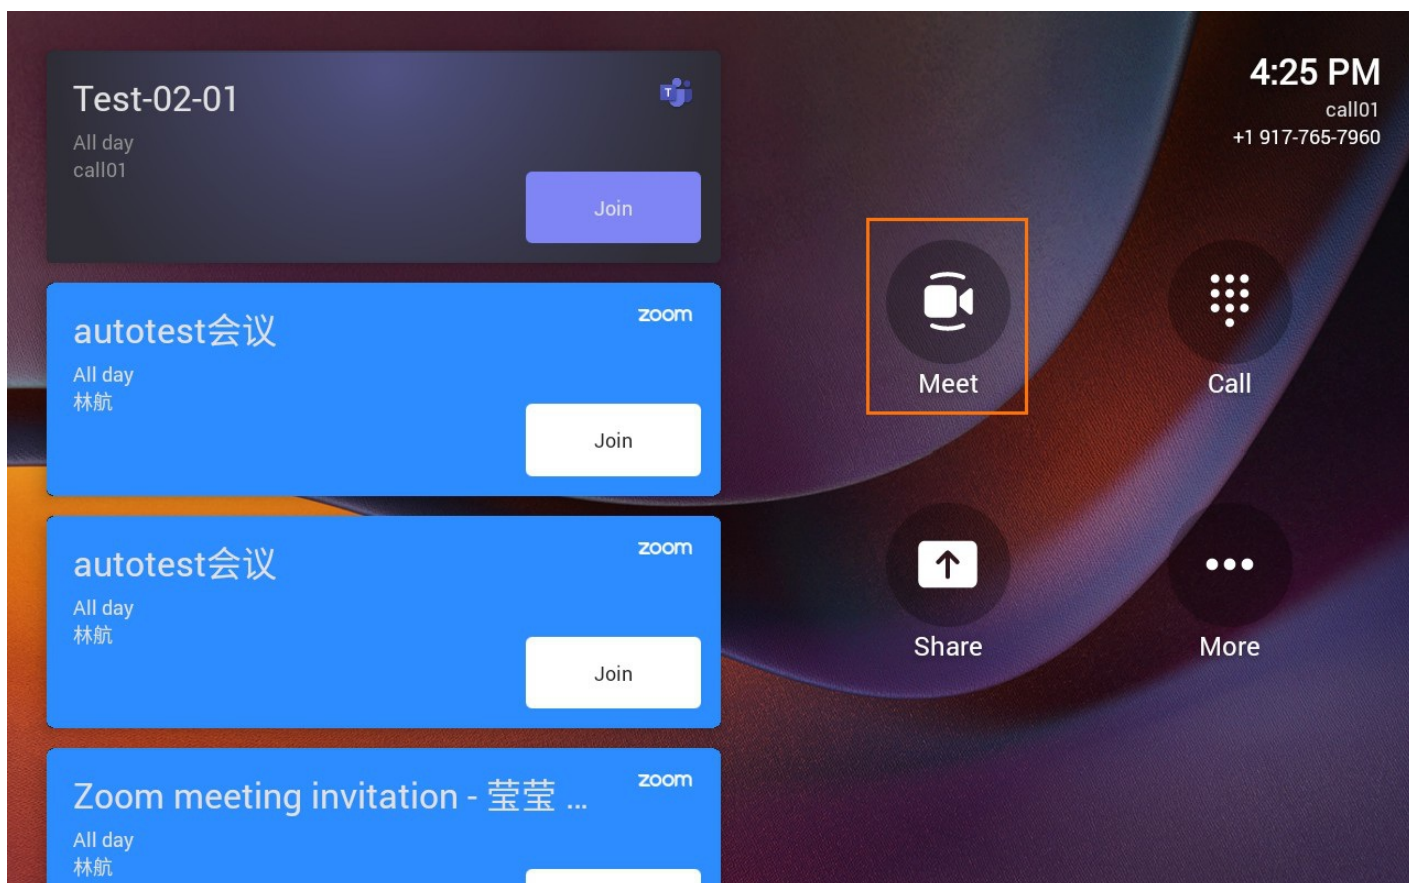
Test-02-01
All day
call01
Join

autotest会议
zoom
All day
林航
Join

autotest会议
zoom
All day
林航
Join

Zoom meeting invitation - 莹莹 ...
zoom
All day
林航

4:25 PM
call01
+1 917-765-7960

Meet
Call
Share
More